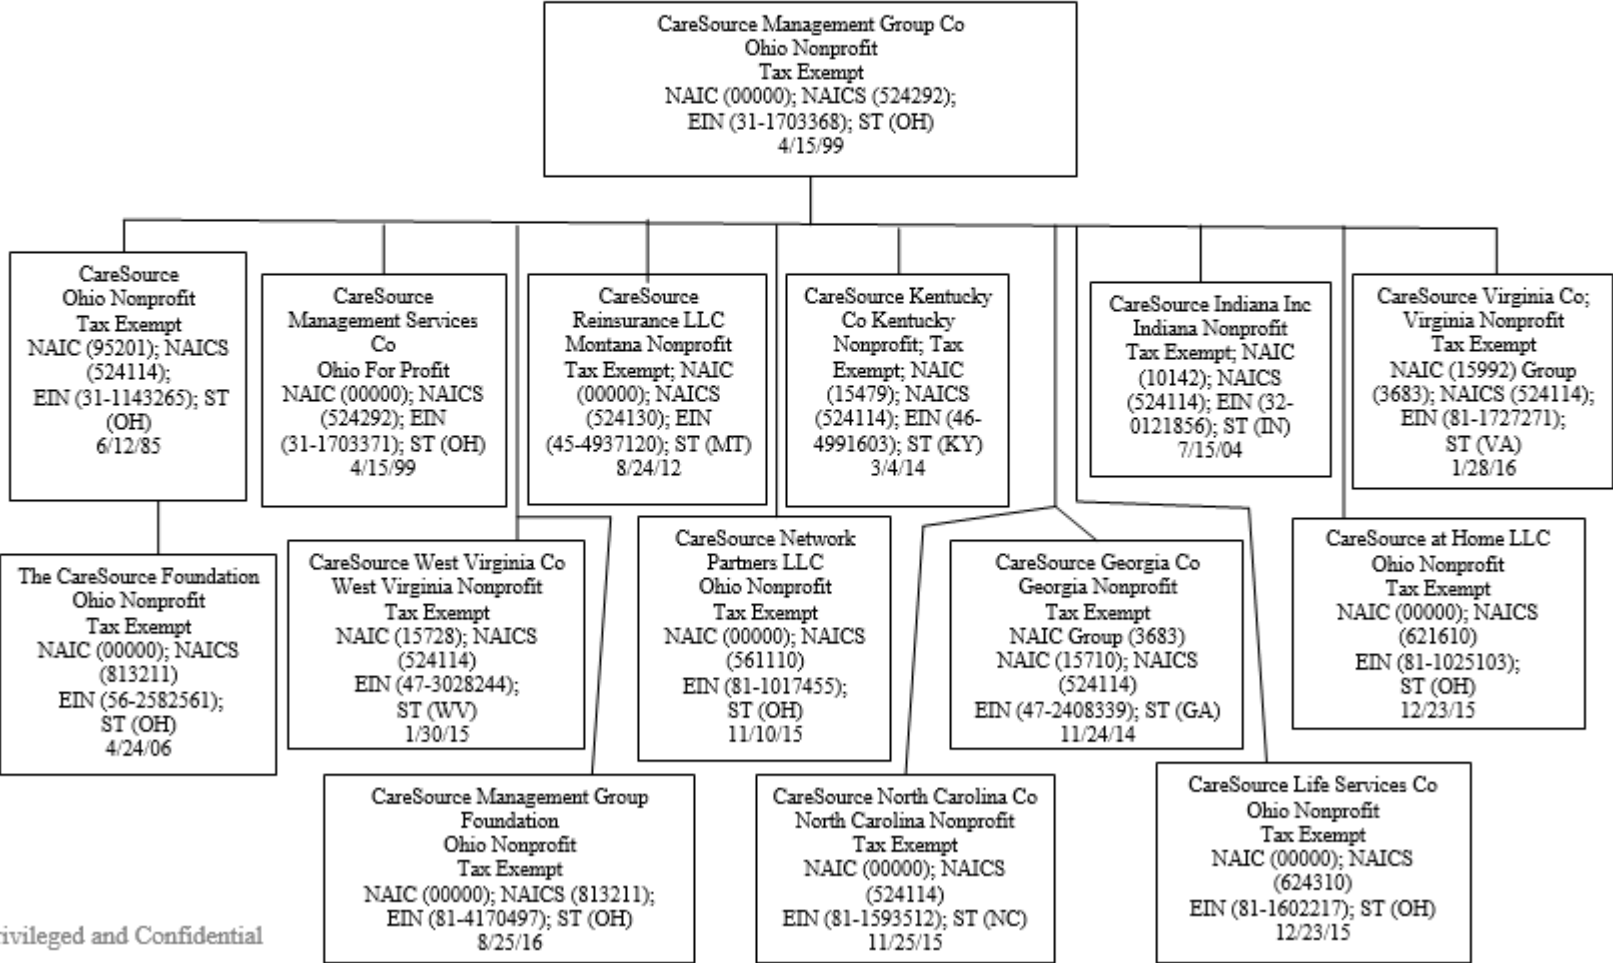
CareSource Management Group Co
Ohio Nonprofit
Tax Exempt
NAIC (00000); NAICS (524292);
EIN (31-1703368); ST (OH)
4/15/99

CareSource
Ohio Nonprofit
Tax Exempt
NAIC (95201); NAICS (524114);
EIN (31-1143265); ST (OH)
6/12/85

CareSource
Management Services Co
Ohio For Profit
NAIC (00000); NAICS (524292); EIN (31-1703371); ST (OH)
4/15/99

CareSource
Reinsurance LLC
Montana Nonprofit
Tax Exempt; NAIC (00000); NAICS (524130); EIN (45-4937120); ST (MT)
8/24/12

CareSource Kentucky Co Kentucky Nonprofit; Tax Exempt; NAIC (15479); NAICS (524114); EIN (46-4991603); ST (KY)
3/4/14

CareSource Indiana Inc
Indiana Nonprofit
Tax Exempt; NAIC (10142); NAICS (524114); EIN (32-0121856); ST (IN)
7/15/04

CareSource Virginia Co;
Virginia Nonprofit
Tax Exempt
NAIC (15992) Group (3683); NAICS (524114);
EIN (81-1727271);
ST (VA)
1/28/16

The CareSource Foundation
Ohio Nonprofit
Tax Exempt
NAIC (00000); NAICS (813211)
EIN (56-2582561);
ST (OH)
4/24/06

CareSource West Virginia Co
West Virginia Nonprofit
Tax Exempt
NAIC (15728); NAICS (524114)
EIN (47-3028244);
ST (WV)
1/30/15

CareSource Network Partners LLC
Ohio Nonprofit
Tax Exempt
NAIC (00000); NAICS (561110)
EIN (81-1017455);
ST (OH)
11/10/15

CareSource Georgia Co
Georgia Nonprofit
Tax Exempt
NAIC Group (3683)
NAIC (15710); NAICS (524114)
EIN (47-2408339); ST (GA)
11/24/14

CareSource at Home LLC
Ohio Nonprofit
Tax Exempt
NAIC (00000); NAICS (621610)
EIN (81-1025103);
ST (OH)
12/23/15

CareSource Management Group Foundation
Ohio Nonprofit
Tax Exempt
NAIC (00000); NAICS (813211);
EIN (81-4170497); ST (OH)
8/25/16

CareSource North Carolina Co
North Carolina Nonprofit
Tax Exempt
NAIC (00000); NAICS (524114)
EIN (81-1593512); ST (NC)
11/25/15

CareSource Life Services Co
Ohio Nonprofit
Tax Exempt
NAIC (00000); NAICS (624310)
EIN (81-1602217); ST (OH)
12/23/15

rivileged and Confidential